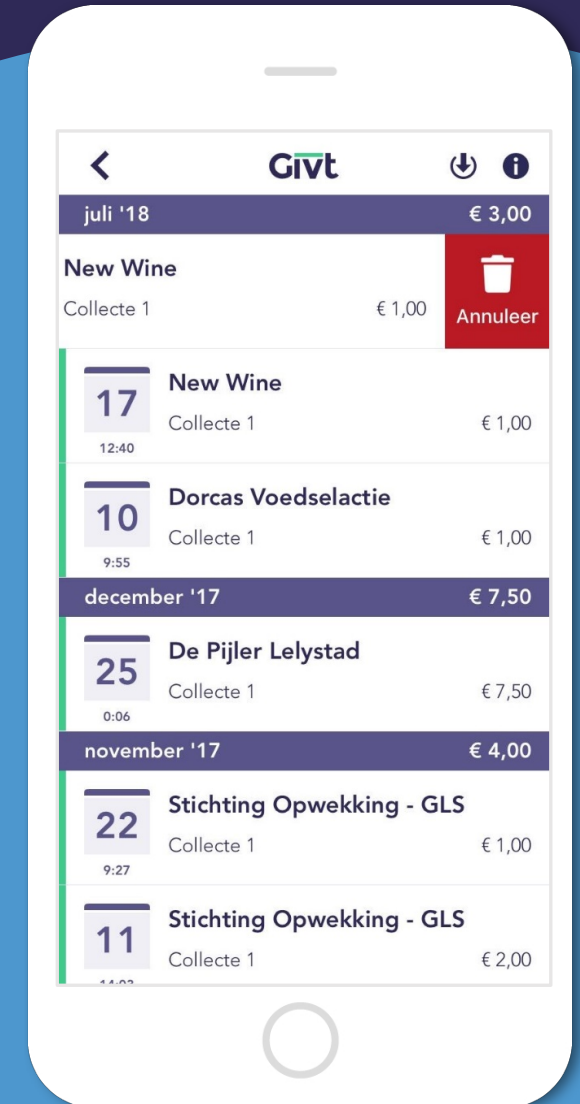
Givt

juli '18 € 3,00

New Wine
Collecte 1 € 1,00
Annuleer

17
12:40
New Wine
Collecte 1 € 1,00

10
9:55
Dorcas Voedselactie
Collecte 1 € 1,00

december '17 € 7,50

25
0:06
De Pijler Lelystad
Collecte 1 € 7,50

november '17 € 4,00

22
9:27
Stichting Opwekking - GLS
Collecte 1 € 1,00

11
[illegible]
Stichting Opwekking - GLS
Collecte 1 € 2,00